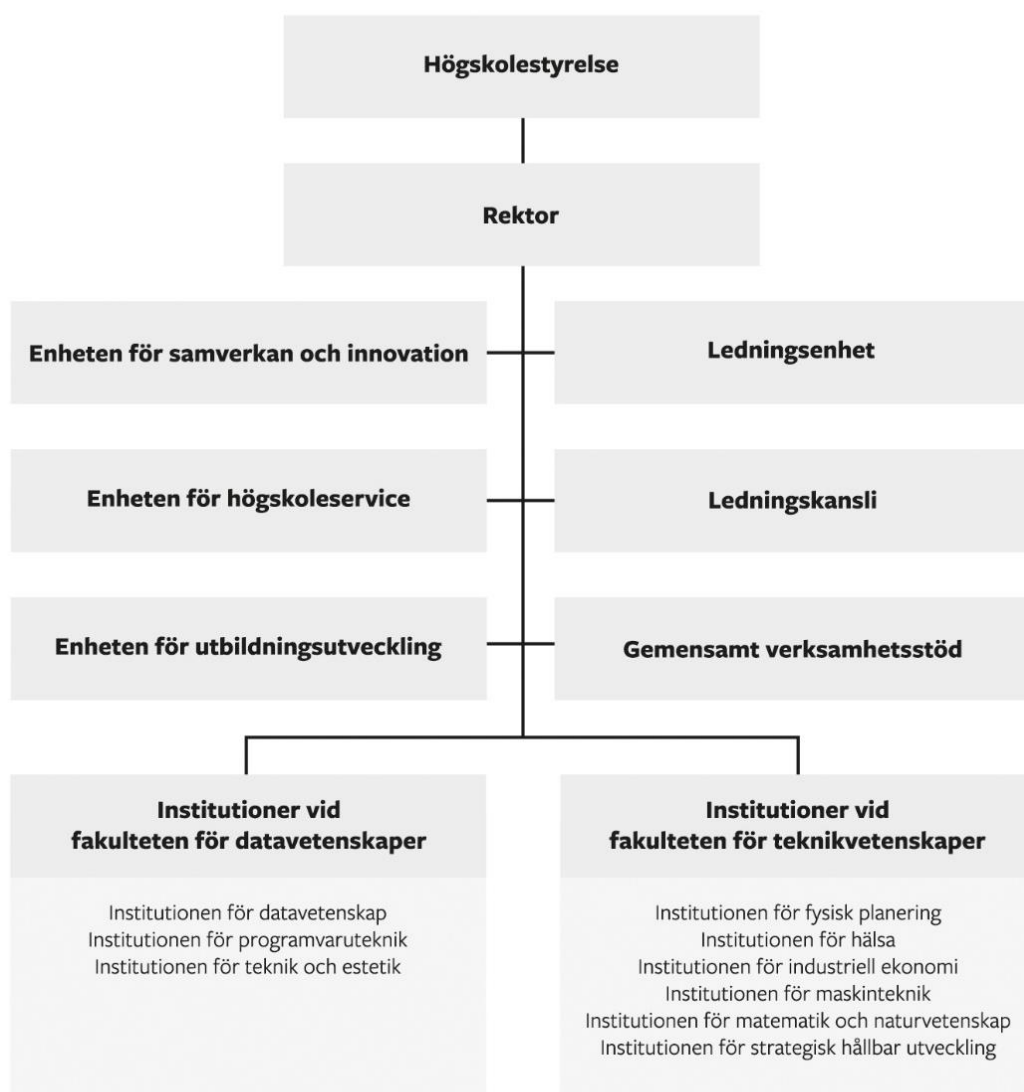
Högskolestyrelse

Rektor

Enheten för samverkan och innovation

Ledningsenhet

Enheten för högskoleservice

Ledningskansli

Enheten för utbildningsutveckling

Gemensamt verksamhetsstöd

Institutioner vid fakulteten för datavetenskaper

Institutionen för datavetenskap
Institutionen för programvaruteknik
Institutionen för teknik och estetik

Institutioner vid fakulteten för teknikvetenskaper

Institutionen för fysisk planering
Institutionen för hälsa
Institutionen för industriell ekonomi
Institutionen för maskinteknik
Institutionen för matematik och naturvetenskap
Institutionen för strategisk hållbar utveckling